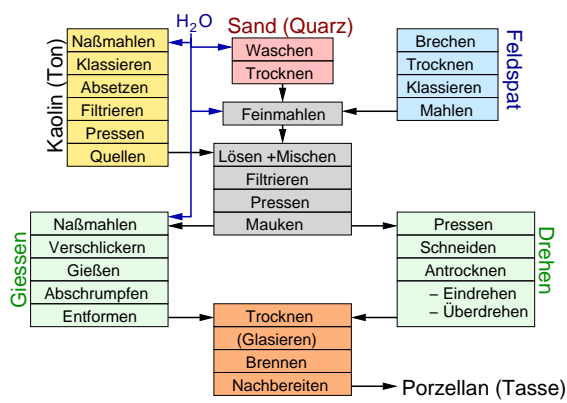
$H_2O$

Sand (Quarz)

Kaolin (Ton)

| Naßmahlen |
|---|
| Klassieren |
| Absetzen |
| Filtrieren |
| Pressen |
| Quellen |

| Waschen |
|---|
| Trocknen |

Feldspat

| Brechen |
|---|
| Trocknen |
| Klassieren |
| Mahlen |

Feinmahlen

| Lösen +Mischen |
|---|
| Filtrieren |
| Pressen |
| Mauken |

Giessen

| Naßmahlen |
|---|
| Verschlickern |
| Gießen |
| Abschrumpfen |
| Entformen |

Drehen

| Pressen |
|---|
| Schneiden |
| Antrocknen |
| – Eindrehen – Überdrehen |

| Trocknen |
|---|
| (Glasieren) |
| Brennen |
| Nachbereiten |

Porzellan (Tasse)